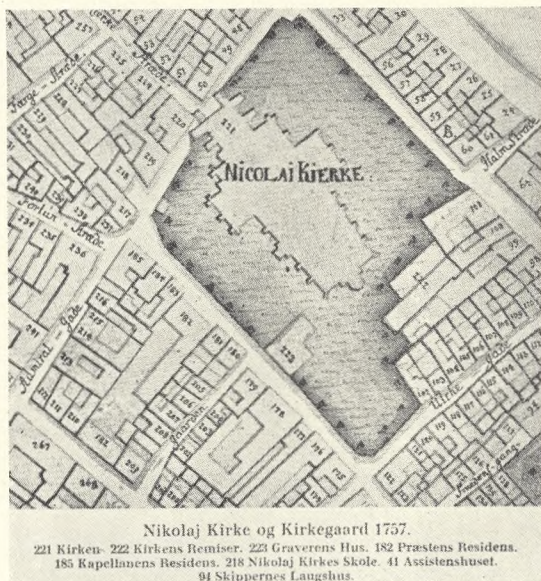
NICOLAI KIERKE

Farve Stræde

Fortun Stræde

Admiral Gade

Holms Stræde

Kirke Gade

Nikolaj Kirke og Kirkegaard 1757.
221 Kirken. 222 Kirkens Remiser. 223 Graverens Hus. 182 Præstens Residens. 185 Kapellanens Residens. 218 Nikolaj Kirkes Skole. 41 Assistenshuset. 94 Skippernes Laugshus.